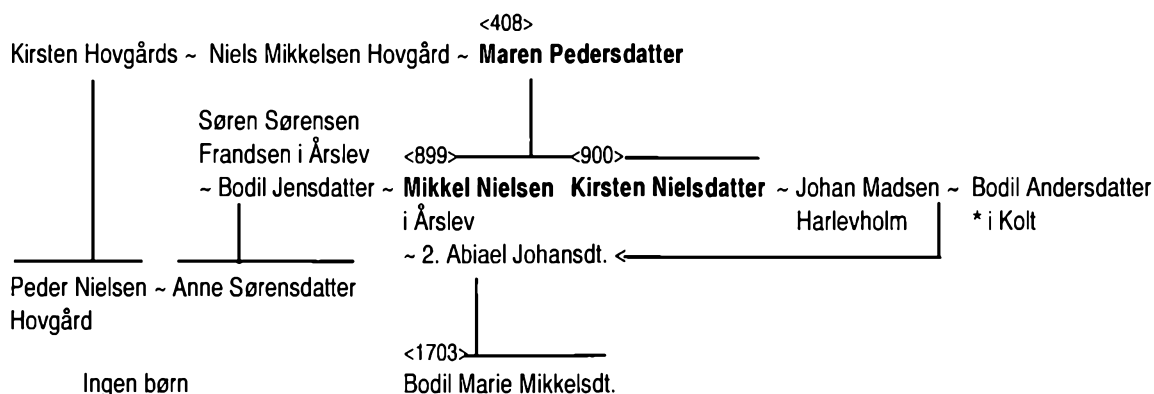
<408>

Kirsten Hovgårds ~ Niels Mikkelsen Hovgård ~ **Maren Pedersdatter**

Søren Sørensen Frandsen i Årslev ~ Bodil Jensdatter ~

<899> **Mikkel Nielsen** i Årslev ~ 2. Abiael Johansdt.

<900> **Kirsten Nielsdatter** ~ Johan Madsen Harlevholm ~ Bodil Andersdatter * i Kolt

Peder Nielsen Hovgård ~ Anne Sørensdatter

Ingen børn

<1703> Bodil Marie Mikkelsdt.